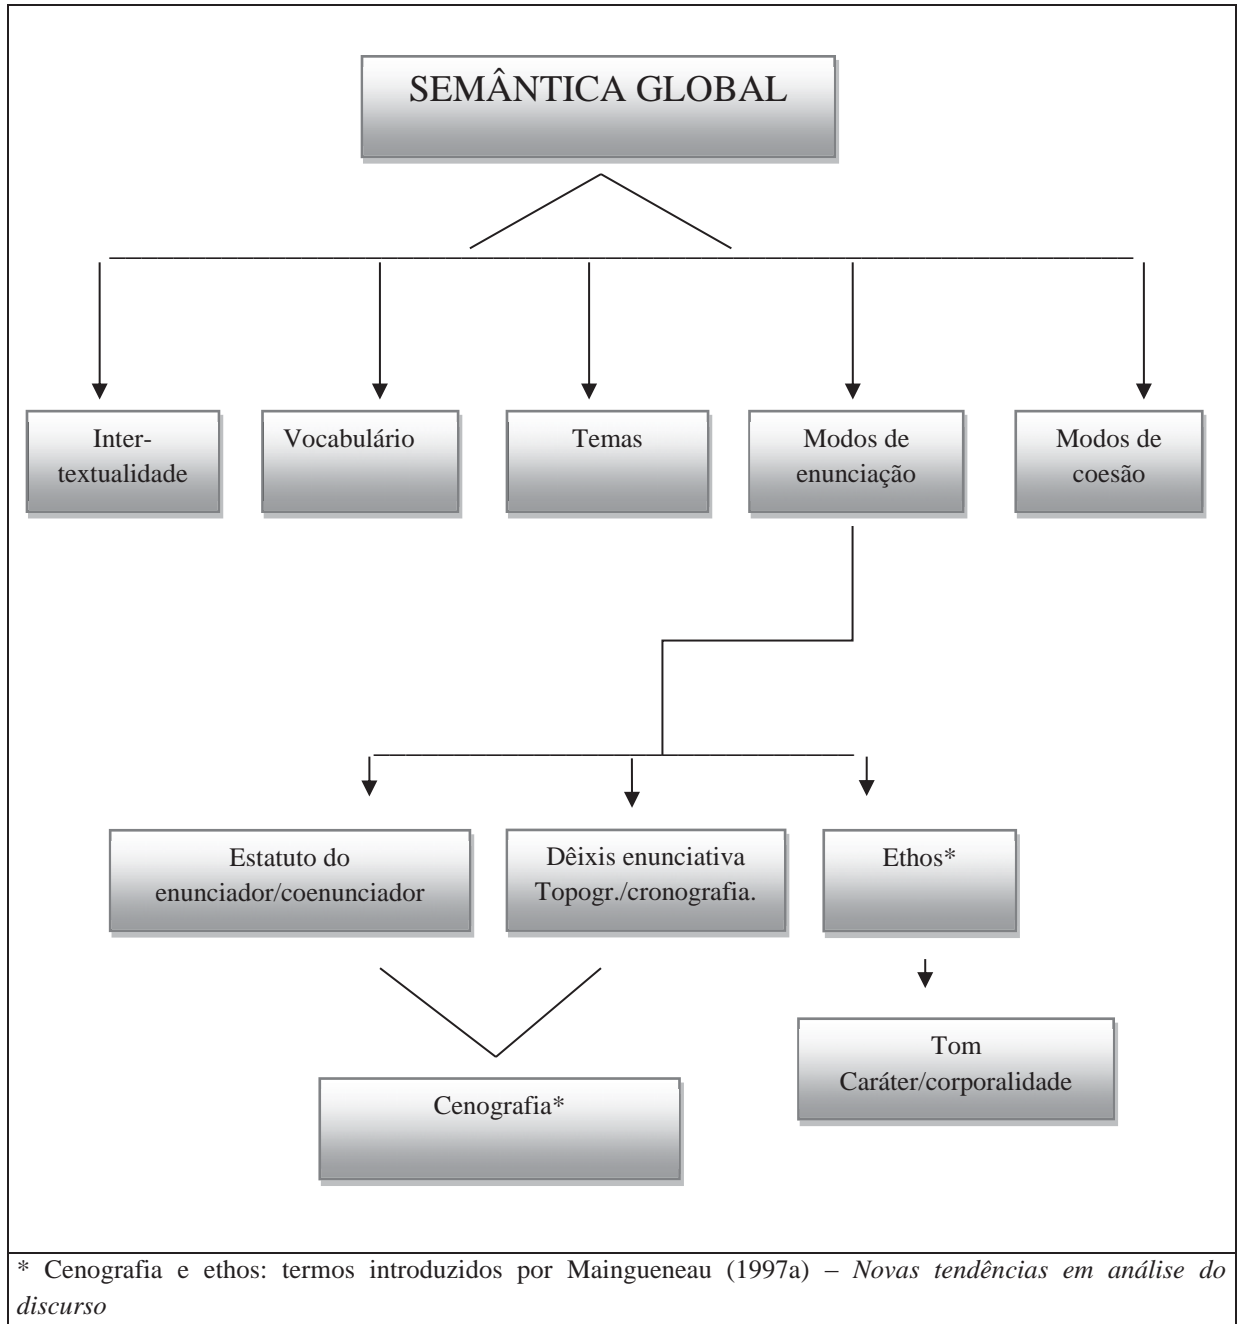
SEMÂNTICA GLOBAL

Inter-textualidade

Vocabulário

Temas

Modos de enunciação

Modos de coesão

Estatuto do enunciador/coenunciador

Dêixis enunciativa Topogr./cronografia.

Ethos*

Cenografia*

Tom Caráter/corporalidade

* Cenografia e ethos: termos introduzidos por Maingueneau (1997a) – *Novas tendências em análise do discurso*